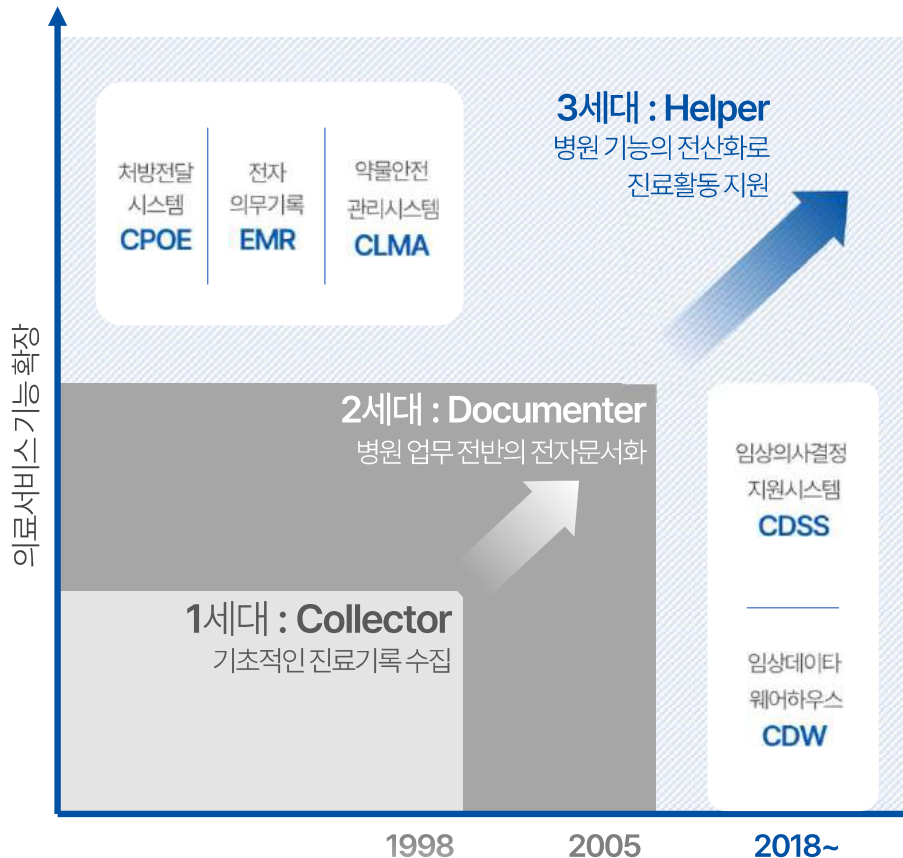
의료서비스 기능 확장

처방전달 시스템
CPOE

전자 의무기록
EMR

약물안전 관리시스템
CLMA

3세대 : Helper
병원 기능의 전산화로 진료활동 지원

2세대 : Documenter
병원 업무 전반의 전자문서화

임상의사결정 지원시스템
CDSS

1세대 : Collector
기초적인 진료기록 수집

임상데이타 웨어하우스
CDW

1998
2005
2018~